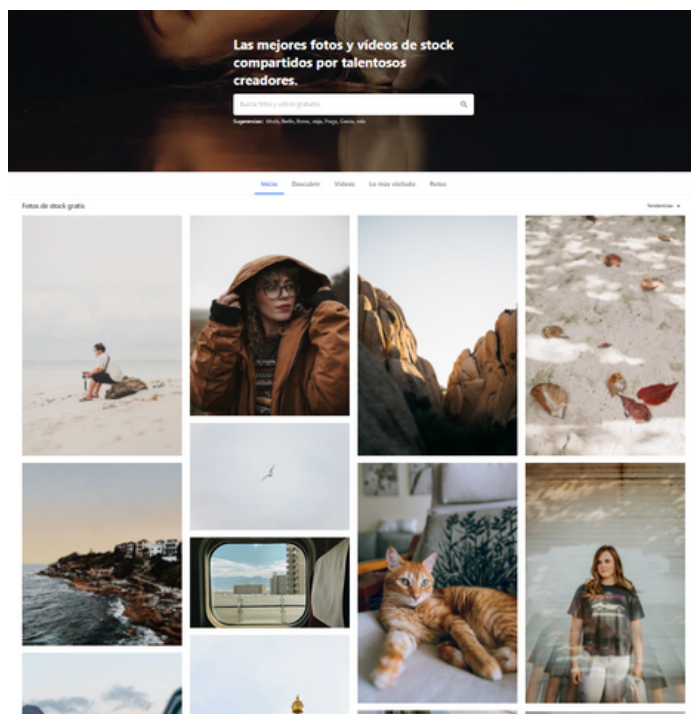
Las mejores fotos y videos de stock compartidos por talentosos creadores.

Buscar fotos y videos gratuitos

Sugerencias: Moda, Radio, Roma, viaje, Fuego, Gracia, más

Inicio Descubrir Videos Lo más visitado Retos

Fotos de stock gratis

Tendencias